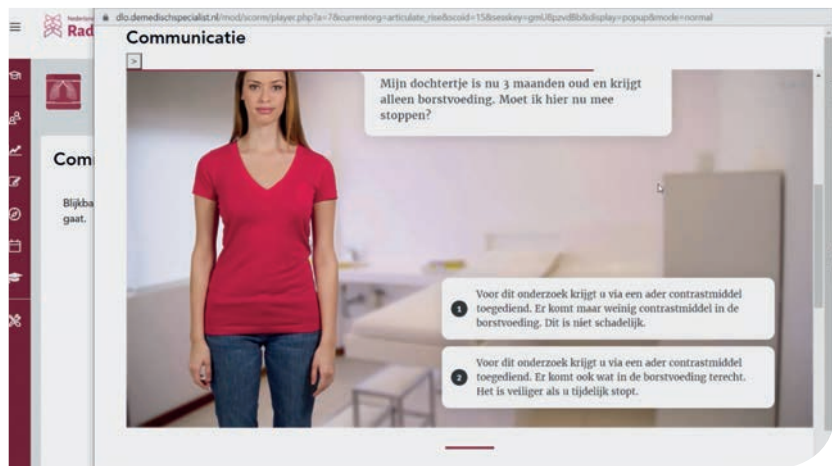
Rad

dlo.demedischspecialist.nl/mod/scorm/player.php?a=7&currentorg=articulate_rise&scoid=15&sesskey=gmU8pzvdBb&display=popup&mode=normal

Communicatie

>

Com

Blijkba gaat.

Mijn dochtertje is nu 3 maanden oud en krijgt alleen borstvoeding. Moet ik hier nu mee stoppen?

1 Voor dit onderzoek krijgt u via een ader contrastmiddel toegediend. Er komt maar weinig contrastmiddel in de borstvoeding. Dit is niet schadelijk.

2 Voor dit onderzoek krijgt u via een ader contrastmiddel toegediend. Er komt ook wat in de borstvoeding terecht. Het is veiliger als u tijdelijk stopt.